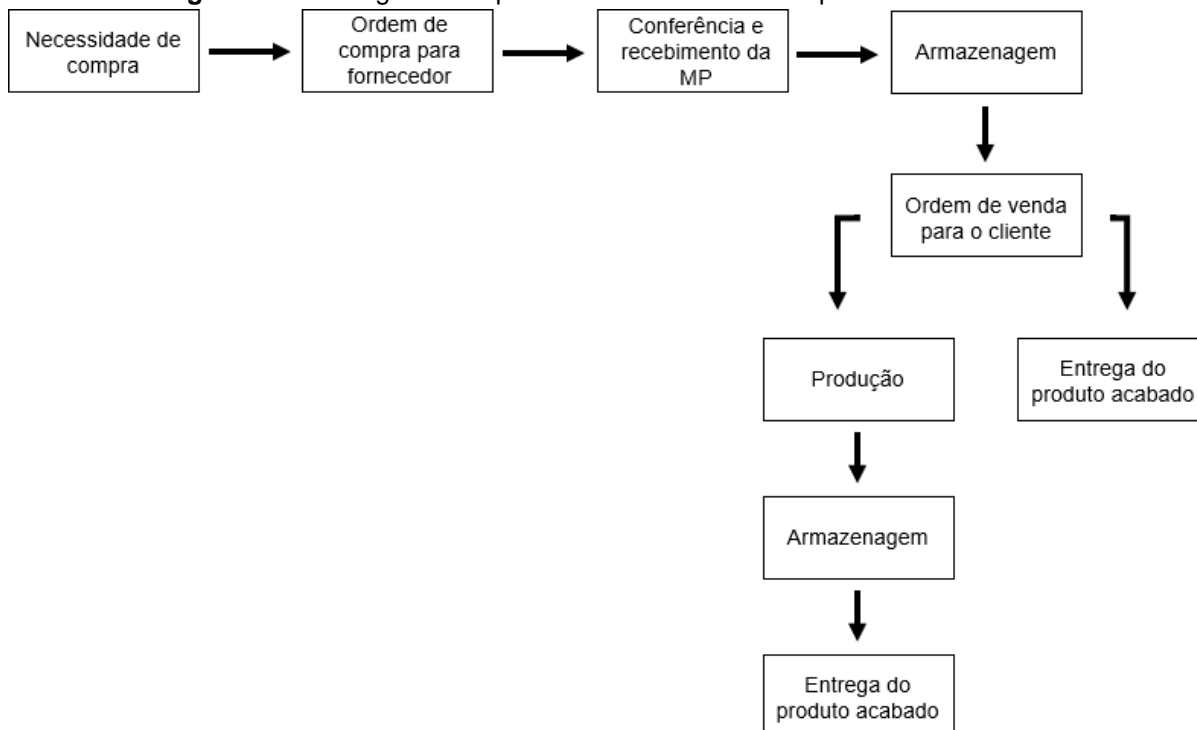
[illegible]

Necessidade de compra

Ordem de compra para fornecedor

Conferência e recebimento da MP

Armazenagem

Ordem de venda para o cliente

Produção

Entrega do produto acabado

Armazenagem

Entrega do produto acabado